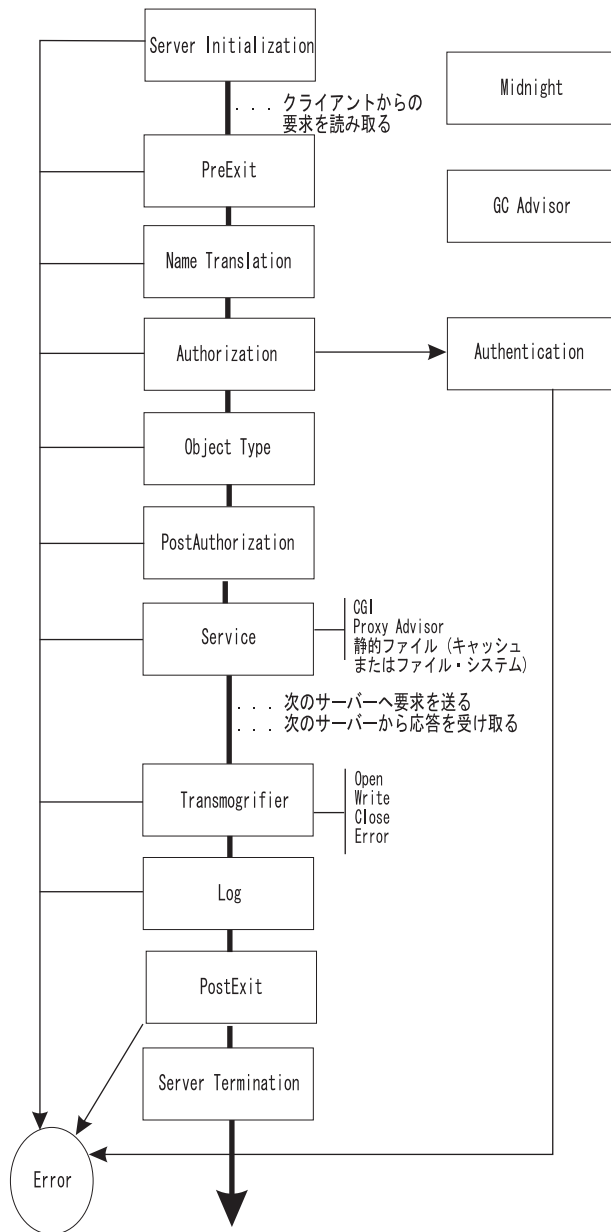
Server Initialization

. . . クライアントからの要求を読み取る

Midnight

PreExit

GC Advisor

Name Translation

Authorization

Authentication

Object Type

PostAuthorization

Service

CGI
Proxy Advisor
静的ファイル (キャッシュまたはファイル・システム)

. . . 次のサーバーへ要求を送る
. . . 次のサーバーから応答を受け取る

Transmogrifier

Open
Write
Close
Error

Log

PostExit

Server Termination

Error